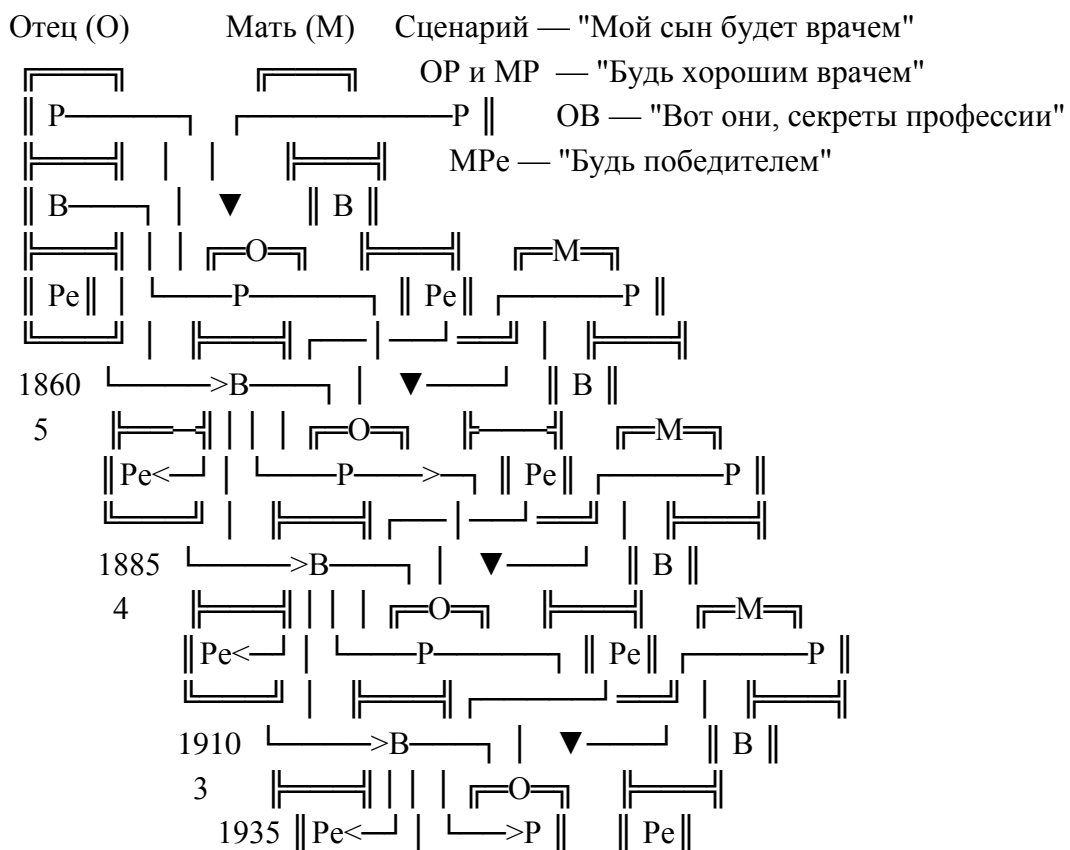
Отец (О) Мать (М) Сценарий — "Мой сын будет врачем"

ОР и МР — "Будь хорошим врачем"

ОВ — "Вот они, секреты профессии"

МРе — "Будь победителем"

Р Р

В В

О М

Ре Р Ре Р

1860 >В В

5 О М

Ре< Р > Ре Р

1885 >В В

4 О М

Ре< Р Ре Р

1910 >В В

3 О

1935 Ре< >Р Ре